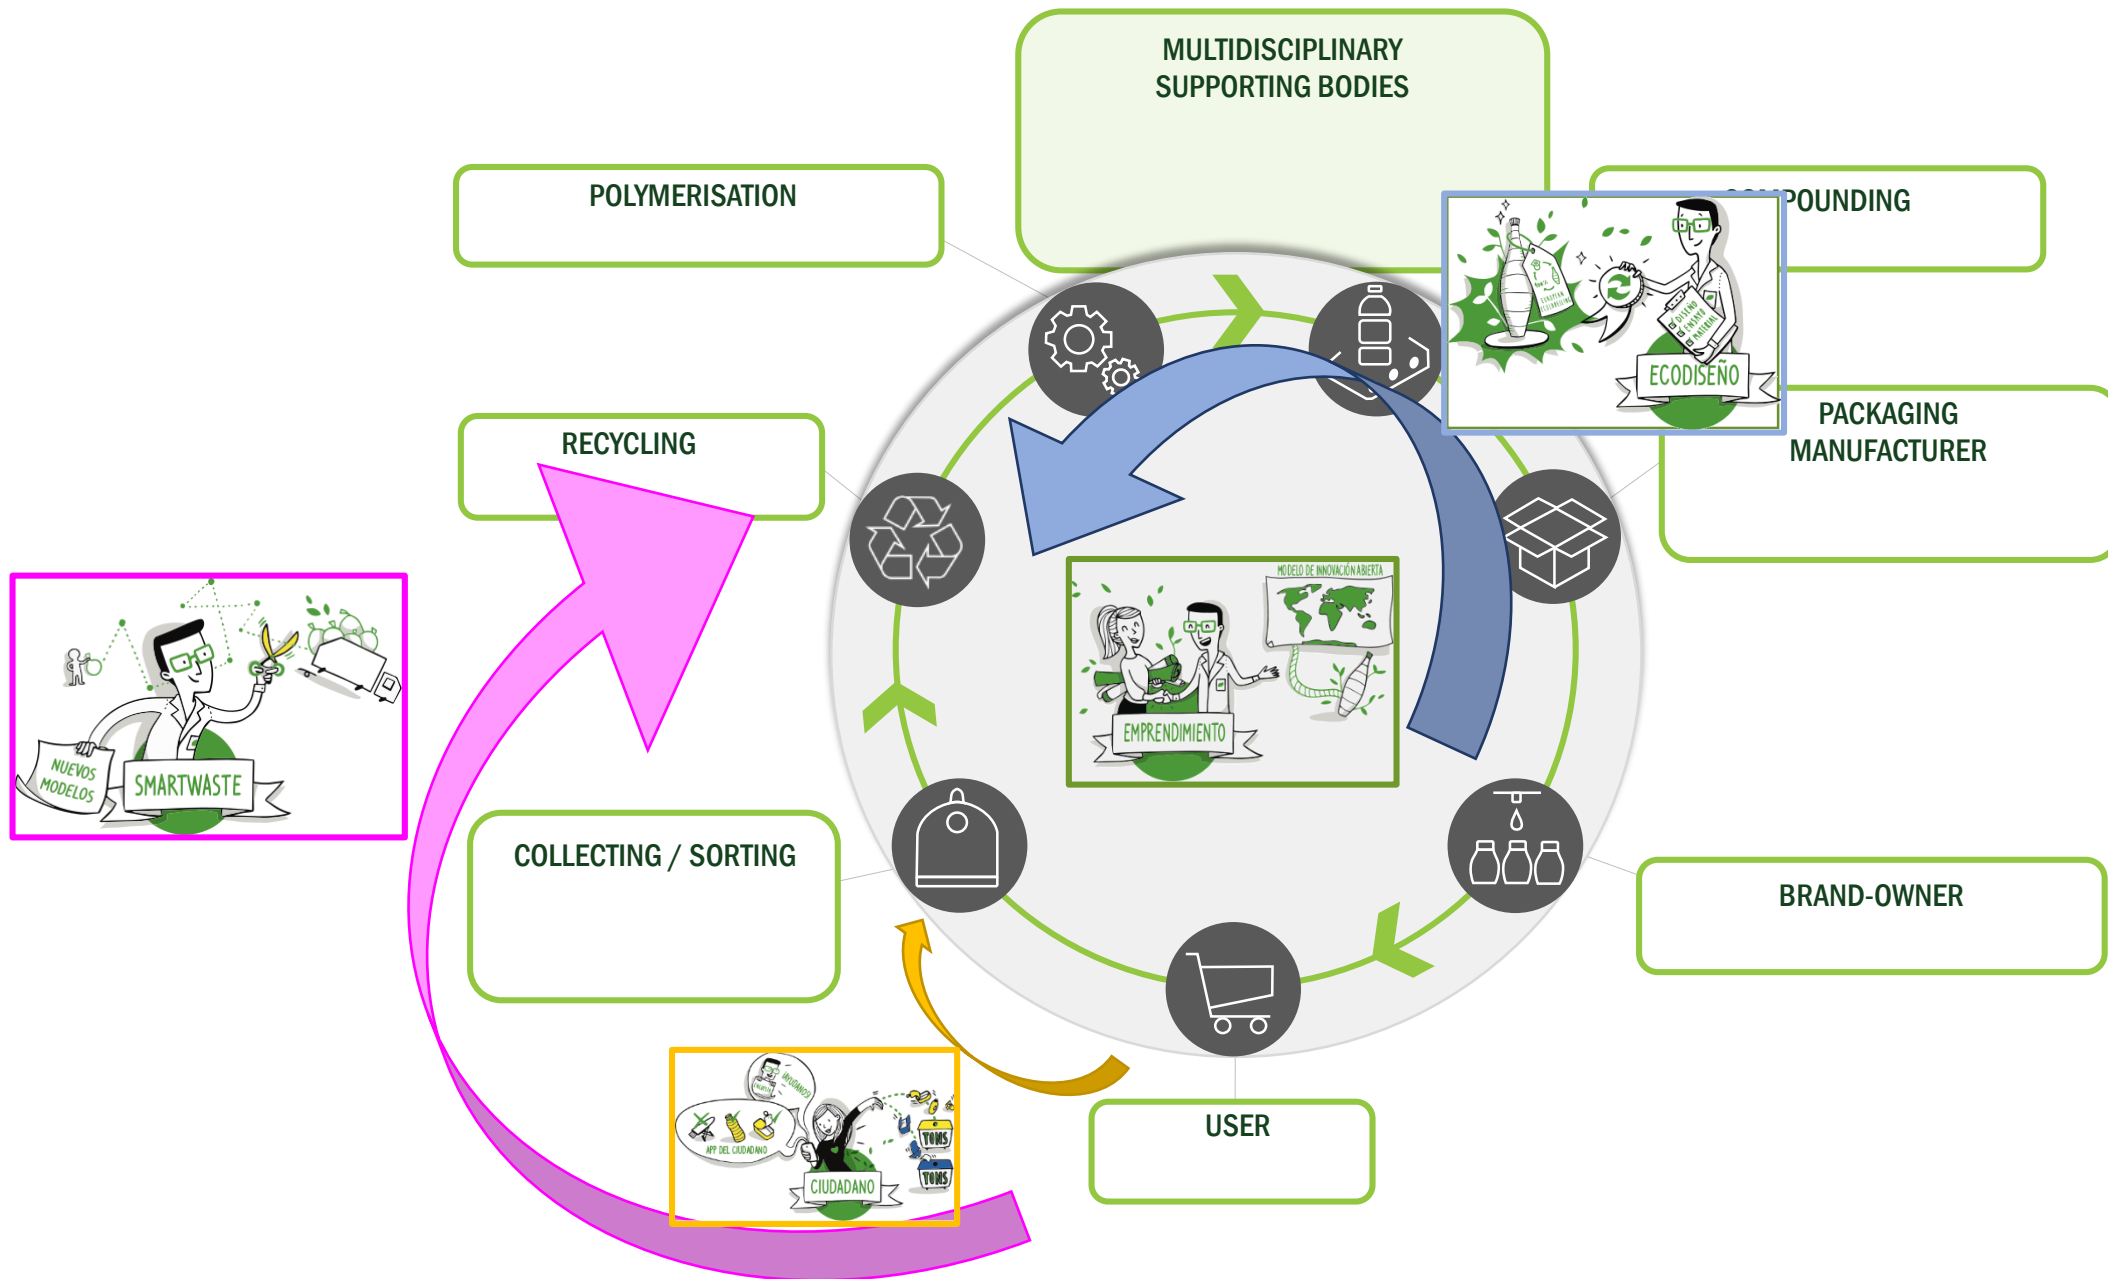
MULTIDISCIPLINARY SUPPORTING BODIES

POLYMERISATION

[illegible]POUNDING

ECODISEÑO

RECYCLING

PACKAGING MANUFACTURER

NUEVOS MODELOS

SMARTWASTE

MODELO DE INNOVACIÓN ABIERTA

EMPRENDIMIENTO

COLLECTING / SORTING

BRAND-OWNER

USER

APP DEL CIUDADANO

CIUDADANO